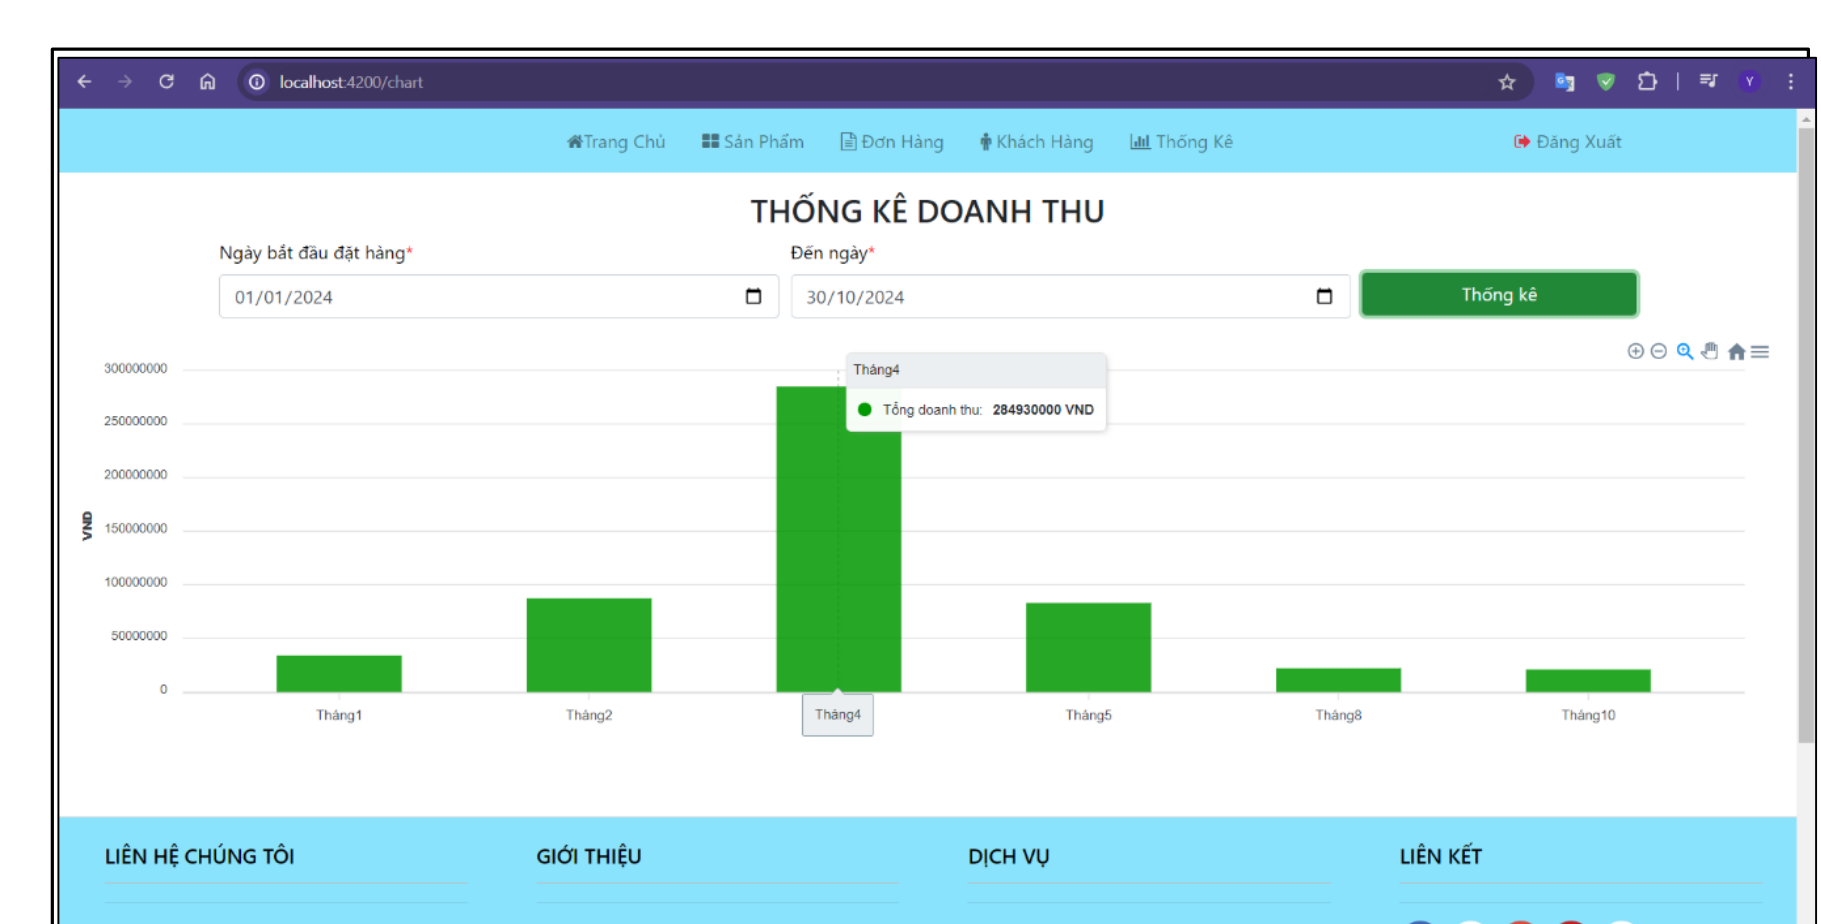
localhost:4200/chart

Trang Chủ Sản Phẩm Đơn Hàng Khách Hàng Thống Kê Đăng Xuất

THỐNG KÊ DOANH THU

Ngày bắt đầu đặt hàng*
01/01/2024

Đến ngày*
30/10/2024

Thống kê

300000000
250000000
200000000
150000000
100000000
50000000
0

VND

Tháng4
Tổng doanh thu: 284930000 VND

Tháng1 Tháng2 Tháng4 Tháng5 Tháng8 Tháng10

LIÊN HỆ CHÚNG TÔI
GIỚI THIỆU
DỊCH VỤ
LIÊN KẾT